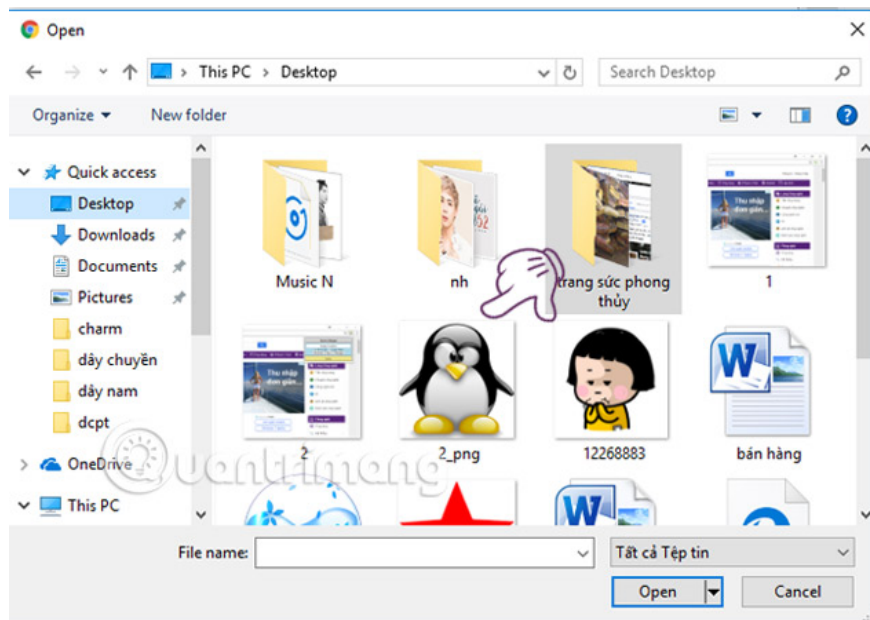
Open

This PC > Desktop

Search Desktop

Organize ▾ New folder

Quick access
Desktop
Downloads
Documents
Pictures
charm
dây chuyền
dây nam
dcpt
OneDrive
This PC

Music N
nh
trang sức phong thủy
1
2
2_png
12268883
bán hàng

Thu nhập đơn giản

File name:
Tất cả Tệp tin
Open
Cancel

Quantrimang